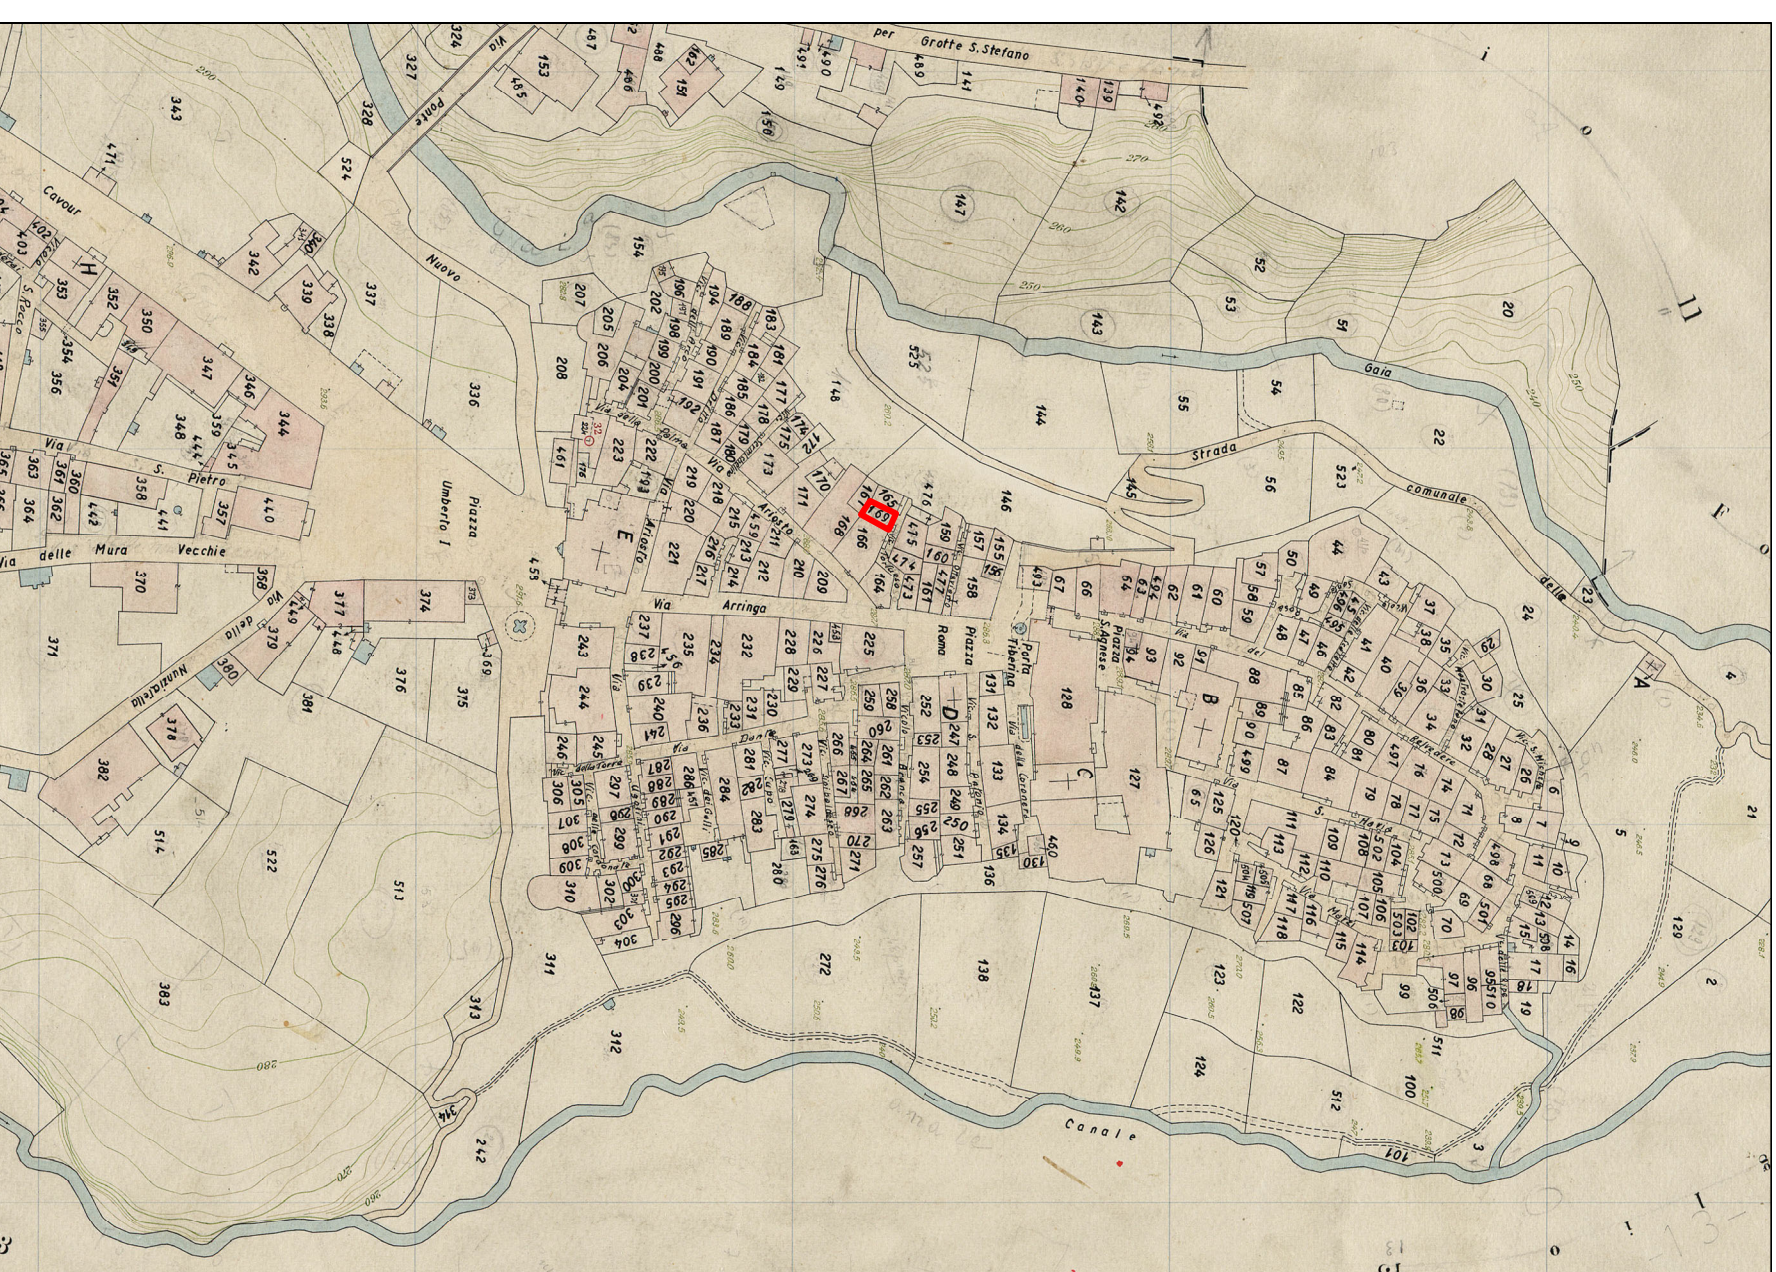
per Grotte S. Stefano

Ponte Nuovo

Via Cavour

Via S. Pietro

Via delle Mura Vecchie

Via della Nunziatella

Piazza Umberto I

Via Arringa

Via Roma

Piazza

Porta Tiberina

Piazza S. Agnese

Strada comunale delle

Gaia

Canale

F

H

E

D

C

B

A

343 327 324 328 524 153 455 487 488 151 149 491 490 489 141 140 139 138 159 147 142 52 20 53 51 22 143 144 55 54 56 523 146 145 525 154 148 337 336 339 338 342 207 205 206 208 344 347 346 350 352 353 354 356 361 362 363 364 365 360 358 357 440 441 442 370 371 374 373 376 375 377 378 379 380 381 382 514 522 513 383 311 312 313 314 242 272 138 137 123 122 124 512 100 101 511 99 98 97 96 95 128 127 125 126 121 120 66 67 65 64 63 62 61 60 59 58 57 50 44 43 37 35 30 25 24 23 21 5 6 7 8 9 10 11 12 13 14 15 16 17 18 19 129 243 244 235 234 232 228 226 225 237 238 239 240 241 236 233 231 230 229 227 259 258 252 247 253 248 249 250 251 256 257 254 255 263 262 261 260 264 265 266 267 268 269 270 271 273 274 275 276 277 278 279 280 281 282 283 284 285 286 287 288 289 290 291 292 293 294 295 296 297 298 299 300 301 302 303 304 305 306 307 308 309 310 131 132 133 134 135 136 130 450 157 158 155 156 160 161 163 164 165 166 167 168 169 170 171 172 173 174 175 176 177 178 179 180 181 182 183 184 185 186 187 188 189 190 191 192 193 194 195 196 197 198 199 200 201 202 203 204 209 210 211 212 213 214 215 216 217 218 219 220 221 222 223 401 402 403 453 460 461 462 463 464 470 471 472 473 474 475 476 477 504 505 506 507 508 509 510 515 516 517 518 519 520

200 250 260 270 280 290